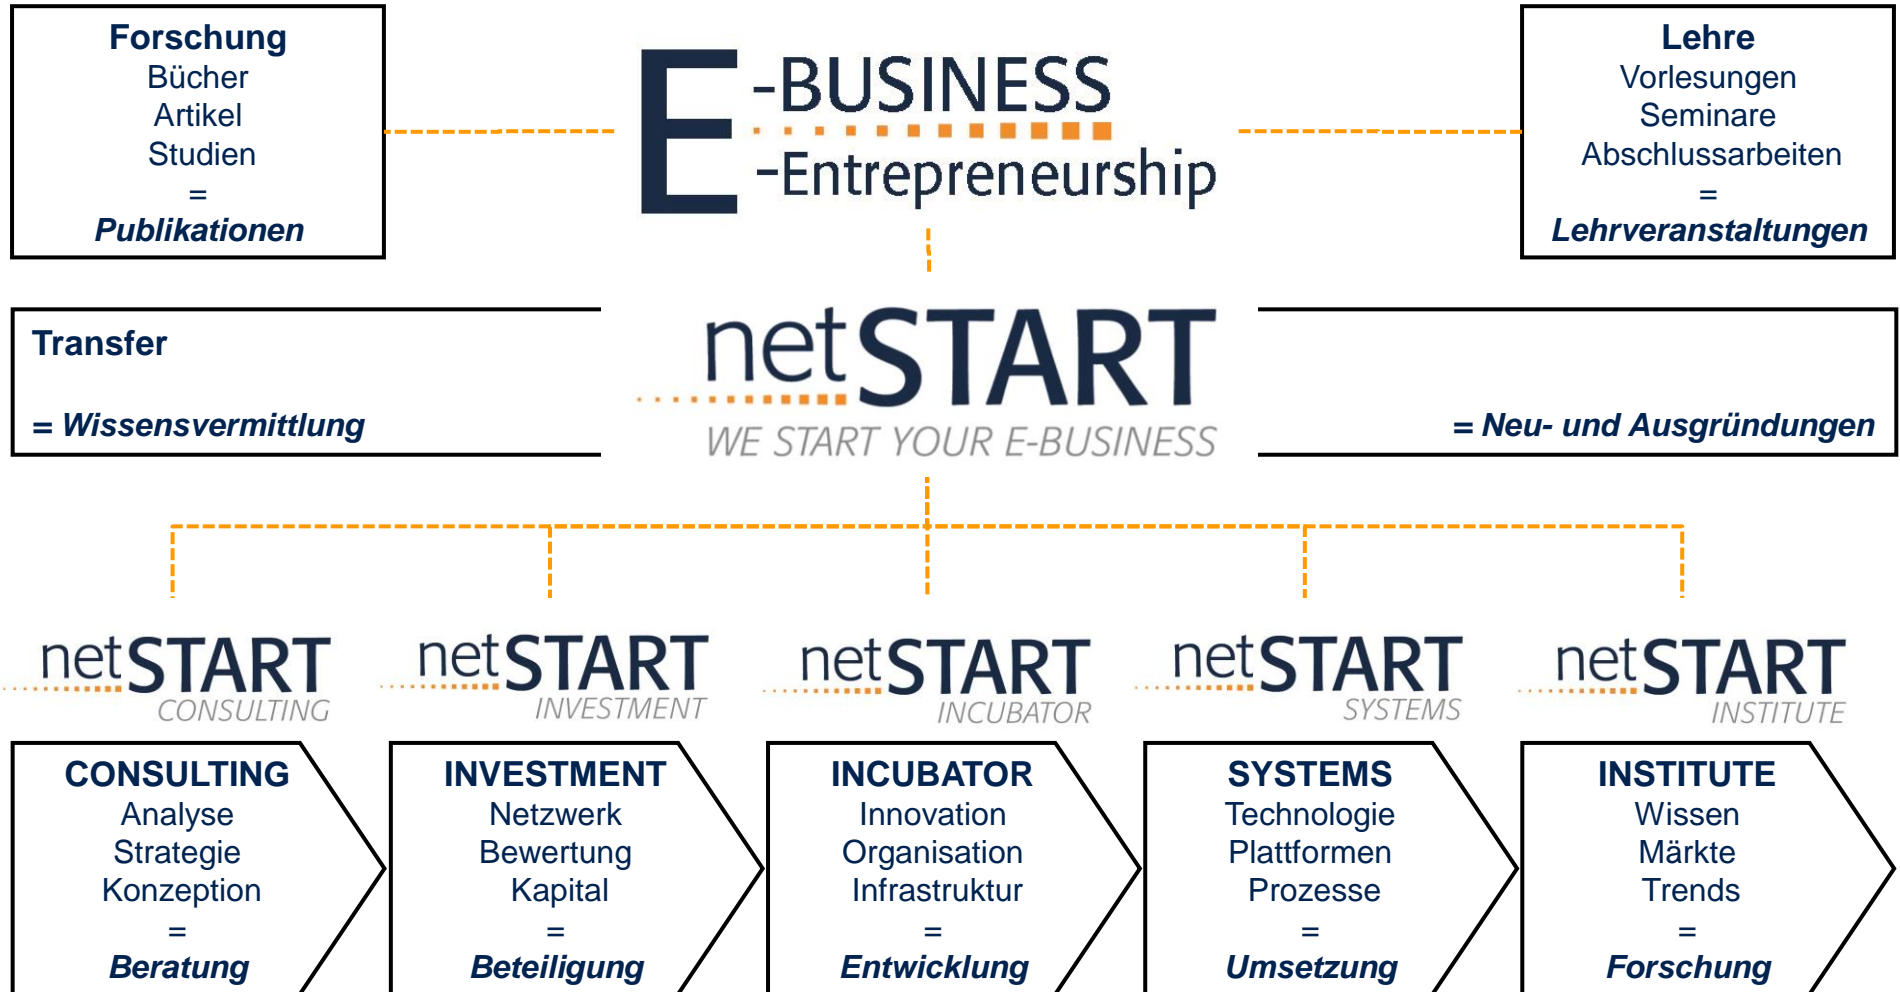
Forschung
Bücher
Artikel
Studien
=
Publikationen

E
-BUSINESS
-Entrepreneurship

Lehre
Vorlesungen
Seminare
Abschlussarbeiten
=
Lehrveranstaltungen

Transfer

= Wissensvermittlung

netSTART
WE START YOUR E-BUSINESS

= Neu- und Ausgründungen

netSTART
CONSULTING

netSTART
INVESTMENT

netSTART
INCUBATOR

netSTART
SYSTEMS

netSTART
INSTITUTE

CONSULTING
Analyse
Strategie
Konzeption
=
Beratung

INVESTMENT
Netzwerk
Bewertung
Kapital
=
Beteiligung

INCUBATOR
Innovation
Organisation
Infrastruktur
=
Entwicklung

SYSTEMS
Technologie
Plattformen
Prozesse
=
Umsetzung

INSTITUTE
Wissen
Märkte
Trends
=
Forschung